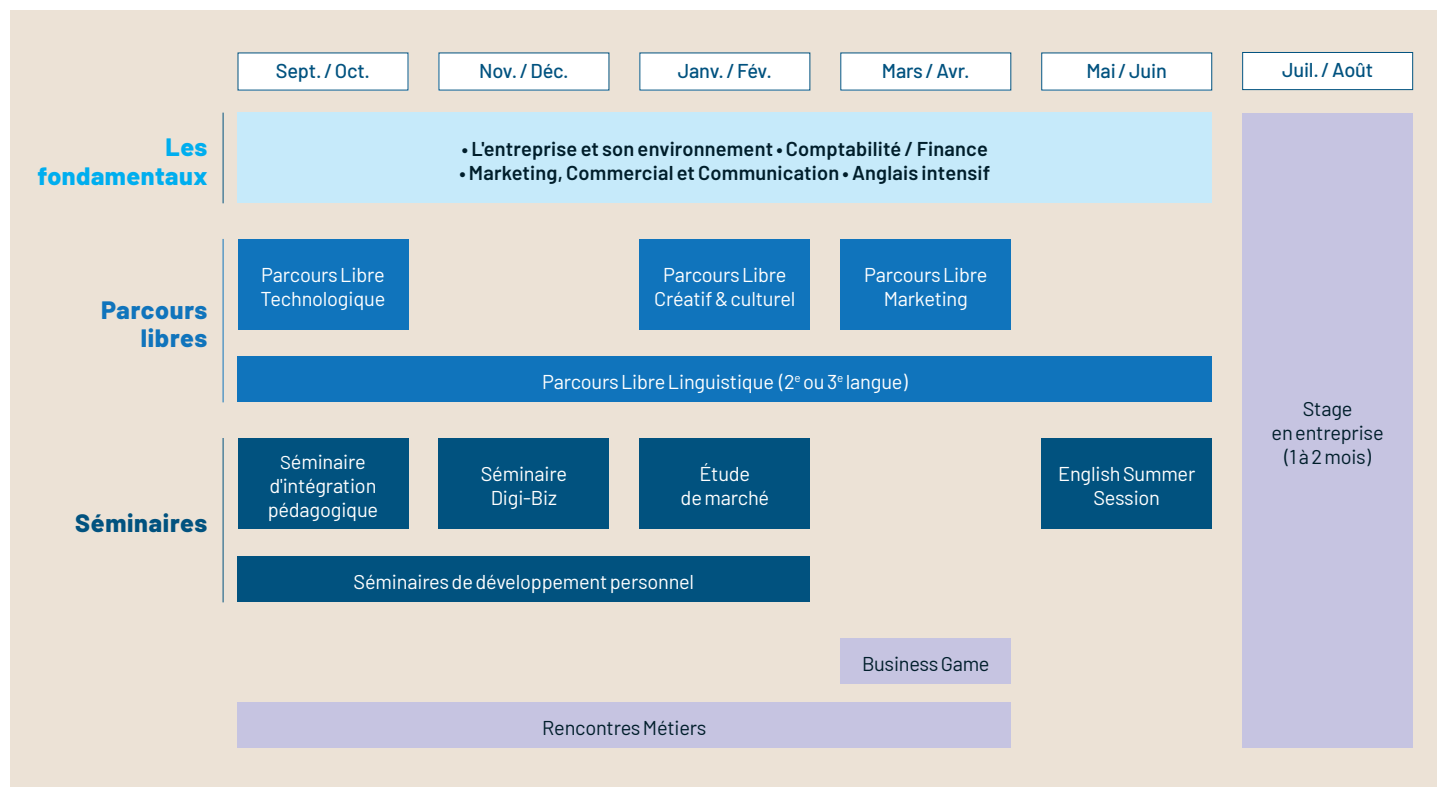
Sept. / Oct.
Nov. / Déc.
Janv. / Fév.
Mars / Avr.
Mai / Juin
Juil. / Août

Les fondamentaux

• L'entreprise et son environnement • Comptabilité / Finance
• Marketing, Commercial et Communication • Anglais intensif

Parcours libres

Parcours Libre Technologique

Parcours Libre Créatif & culturel

Parcours Libre Marketing

Parcours Libre Linguistique (2$^e$ ou 3$^e$ langue)

Séminaires

Séminaire d'intégration pédagogique

Séminaire Digi-Biz

Étude de marché

English Summer Session

Séminaires de développement personnel

Business Game

Rencontres Métiers

Stage en entreprise (1 à 2 mois)